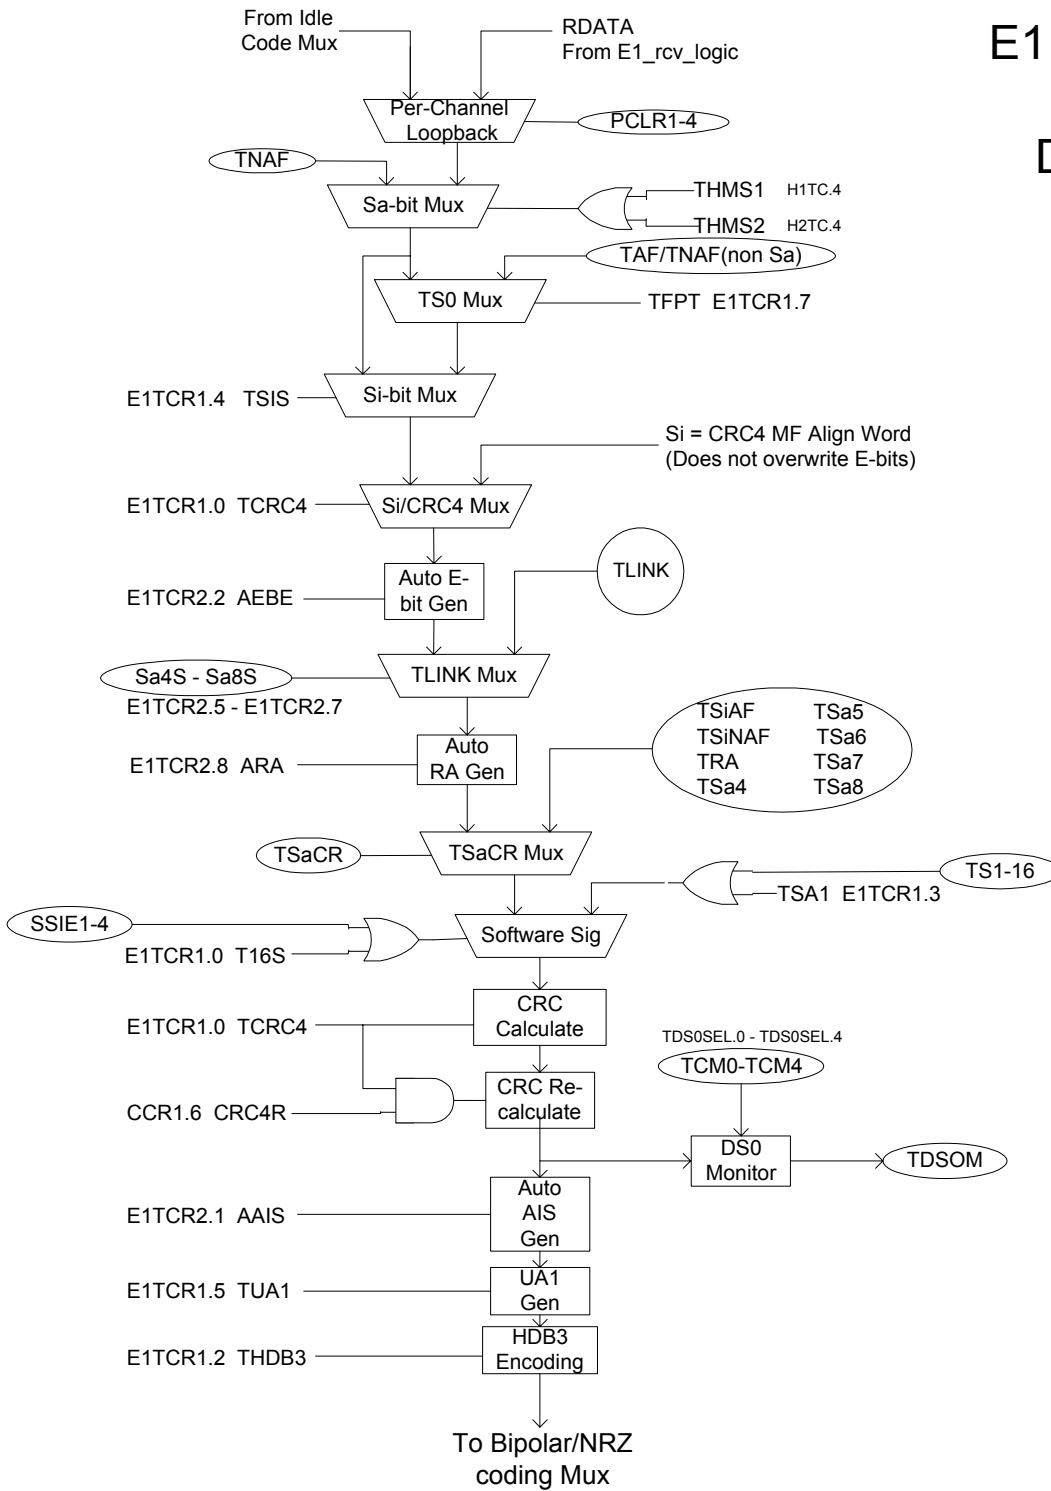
E1

D

From Idle Code Mux

RDATA From E1_rcv_logic

Per-Channel Loopback

PCLR1-4

TNAF

Sa-bit Mux

THMS1 H1TC.4

THMS2 H2TC.4

TAF/TNAF(non Sa)

TS0 Mux

TFPT E1TCR1.7

E1TCR1.4 TSIS

Si-bit Mux

Si = CRC4 MF Align Word (Does not overwrite E-bits)

E1TCR1.0 TCRC4

Si/CRC4 Mux

E1TCR2.2 AEBE

Auto E-bit Gen

TLINK

Sa4S - Sa8S

TLINK Mux

E1TCR2.5 - E1TCR2.7

E1TCR2.8 ARA

Auto RA Gen

TSiAF TSa5
TSiNAF TSa6
TRA TSa7
TSa4 TSa8

TSaCR

TSaCR Mux

TS1-16

TSA1 E1TCR1.3

SSIE1-4

Software Sig

E1TCR1.0 T16S

E1TCR1.0 TCRC4

CRC Calculate

TDS0SEL.0 - TDS0SEL.4

TCM0-TCM4

CCR1.6 CRC4R

CRC Re-calculate

DS0 Monitor

TDSOM

E1TCR2.1 AAIS

Auto AIS Gen

E1TCR1.5 TUA1

UA1 Gen

E1TCR1.2 THDB3

HDB3 Encoding

To Bipolar/NRZ coding Mux